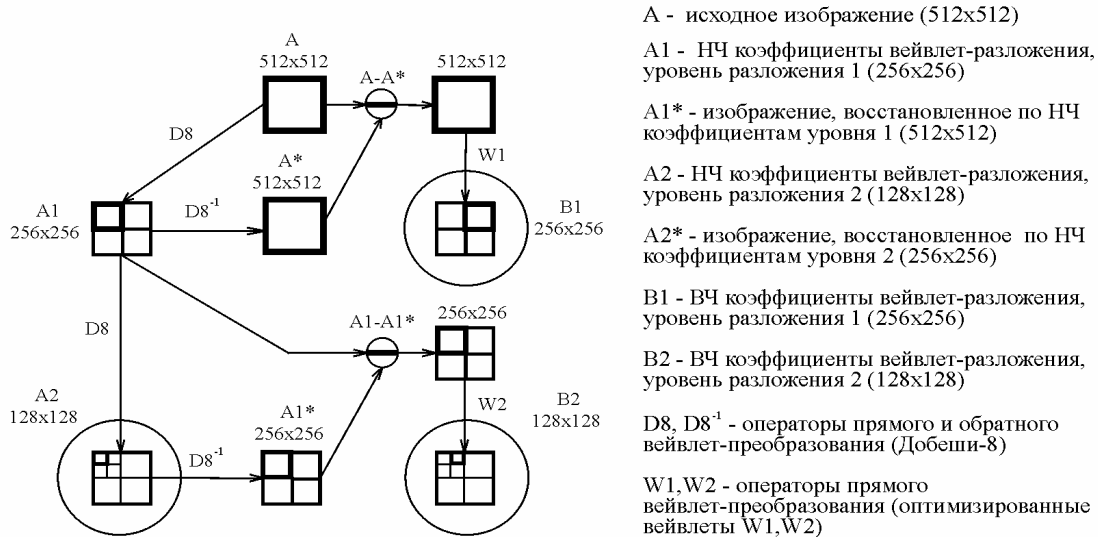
A
512x512

A-A*

512x512

D8

A*
512x512

W1

A1
256x256

$D8^{-1}$

B1
256x256

D8

A1-A1*

256x256

A2
128x128

W2

B2
128x128

A1*
256x256

$D8^{-1}$

А - исходное изображение (512x512)

А1 - НЧ коэффициенты вейвлет-разложения, уровень разложения 1 (256x256)

А1* - изображение, восстановленное по НЧ коэффициентам уровня 1 (512x512)

А2 - НЧ коэффициенты вейвлет-разложения, уровень разложения 2 (128x128)

А2* - изображение, восстановленное по НЧ коэффициентам уровня 2 (256x256)

В1 - ВЧ коэффициенты вейвлет-разложения, уровень разложения 1 (256x256)

В2 - ВЧ коэффициенты вейвлет-разложения, уровень разложения 2 (128x128)

D8, $D8^{-1}$ - операторы прямого и обратного вейвлет-преобразования (Добеши-8)

W1,W2 - операторы прямого вейвлет-преобразования (оптимизированные вейвлеты W1,W2)